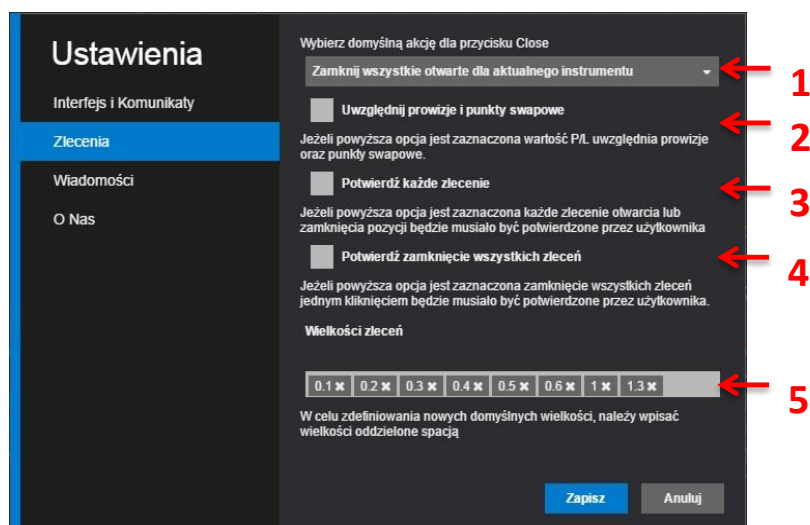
Ustawienia

Interfejs i Komunikaty

Zlecenia

Wiadomości

O Nas

Wybierz domyślną akcję dla przycisku Close

Zamknij wszystkie otwarte dla aktualnego instrumentu

1

Uwzględnij prowizje i punkty swapowe

2

Jeżeli powyższa opcja jest zaznaczona wartość P/L uwzględnia prowizje oraz punkty swapowe.

Potwierdź każde zlecenie

3

Jeżeli powyższa opcja jest zaznaczona każde zlecenie otwarcia lub zamknięcia pozycji będzie musiało być potwierdzone przez użytkownika

Potwierdź zamknięcie wszystkich zleceń

4

Jeżeli powyższa opcja jest zaznaczona zamknięcie wszystkich zleceń jednym kliknięciem będzie musiało być potwierdzone przez użytkownika.

Wielkości zleceń

0.1 ✖ 0.2 ✖ 0.3 ✖ 0.4 ✖ 0.5 ✖ 0.6 ✖ 1 ✖ 1.3 ✖

5

W celu zdefiniowania nowych domyślnych wielkości, należy wpisać wielkości oddzielone spacją

Zapisz

Anuluj